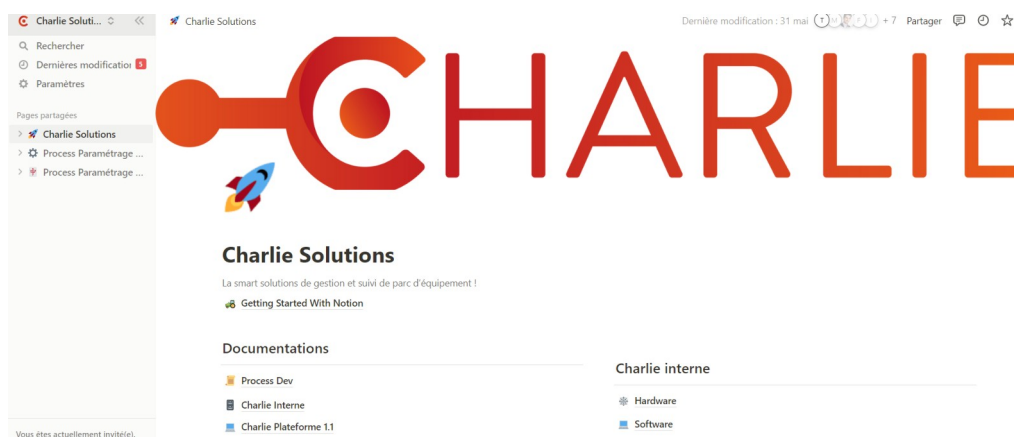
Charlie Soluti...

Rechercher
Dernières modificatior 5
Paramètres

Pages partagées
Charlie Solutions
Process Paramétrage ...
Process Paramétrage ...

Vous êtes actuellement invité(e).

Charlie Solutions

Dernière modification : 31 mai + 7 Partager

CHARLIE

Charlie Solutions

La smart solutions de gestion et suivi de parc d'équipement !

Getting Started With Notion

Documentations

Process Dev

Charlie Interne

Charlie Plateforme 1.1

Charlie interne

Hardware

Software